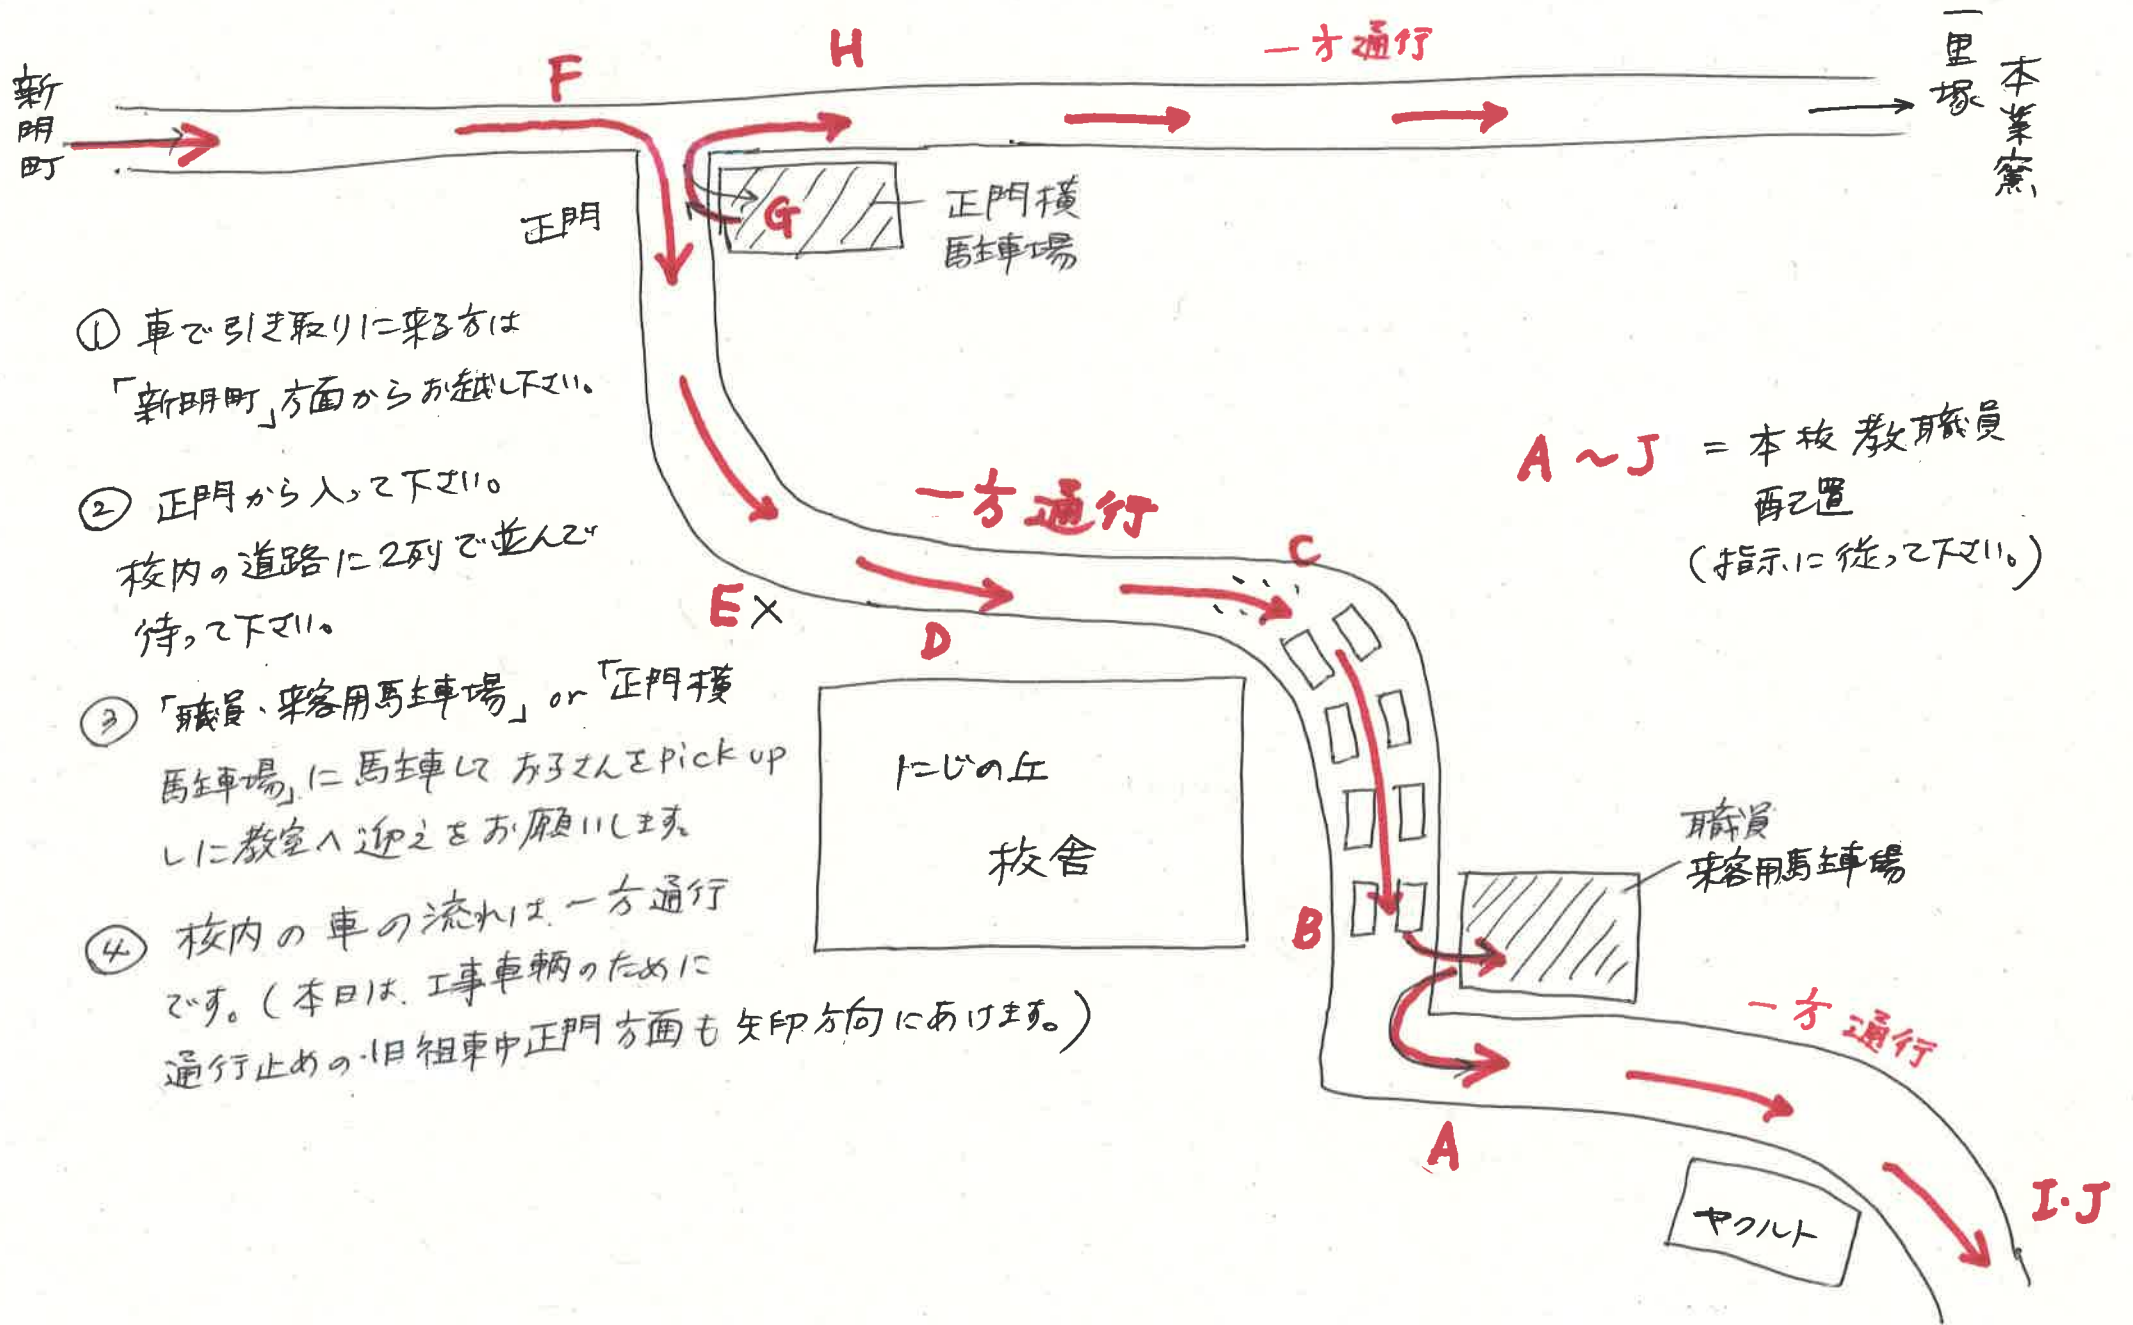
新明町

F

H

一方通行

一里塚

本業窯

正門

G

正門横
駐車場

① 車で引き取りに来る方は
「新明町」方面からお越し下さい。

② 正門から入って下さい。
校内の道路に2列で並んで
待って下さい。

③ 「職員・来客用駐車場」or「正門横駐車場」に駐車して お子さんをpick up しに教室へ迎えをお願いします。

④ 校内の車の流れは一方通行です。(本日は、工事車輌のために通行止めの旧組東中正門方面も矢印方向にあけます。)

一方通行

C

A～J ＝ 本校教職員
配置
(指示に従って下さい。)

E×

D

にじの丘

校舎

職員
来客用駐車場

B

一方通行

A

ヤクルト

I・J